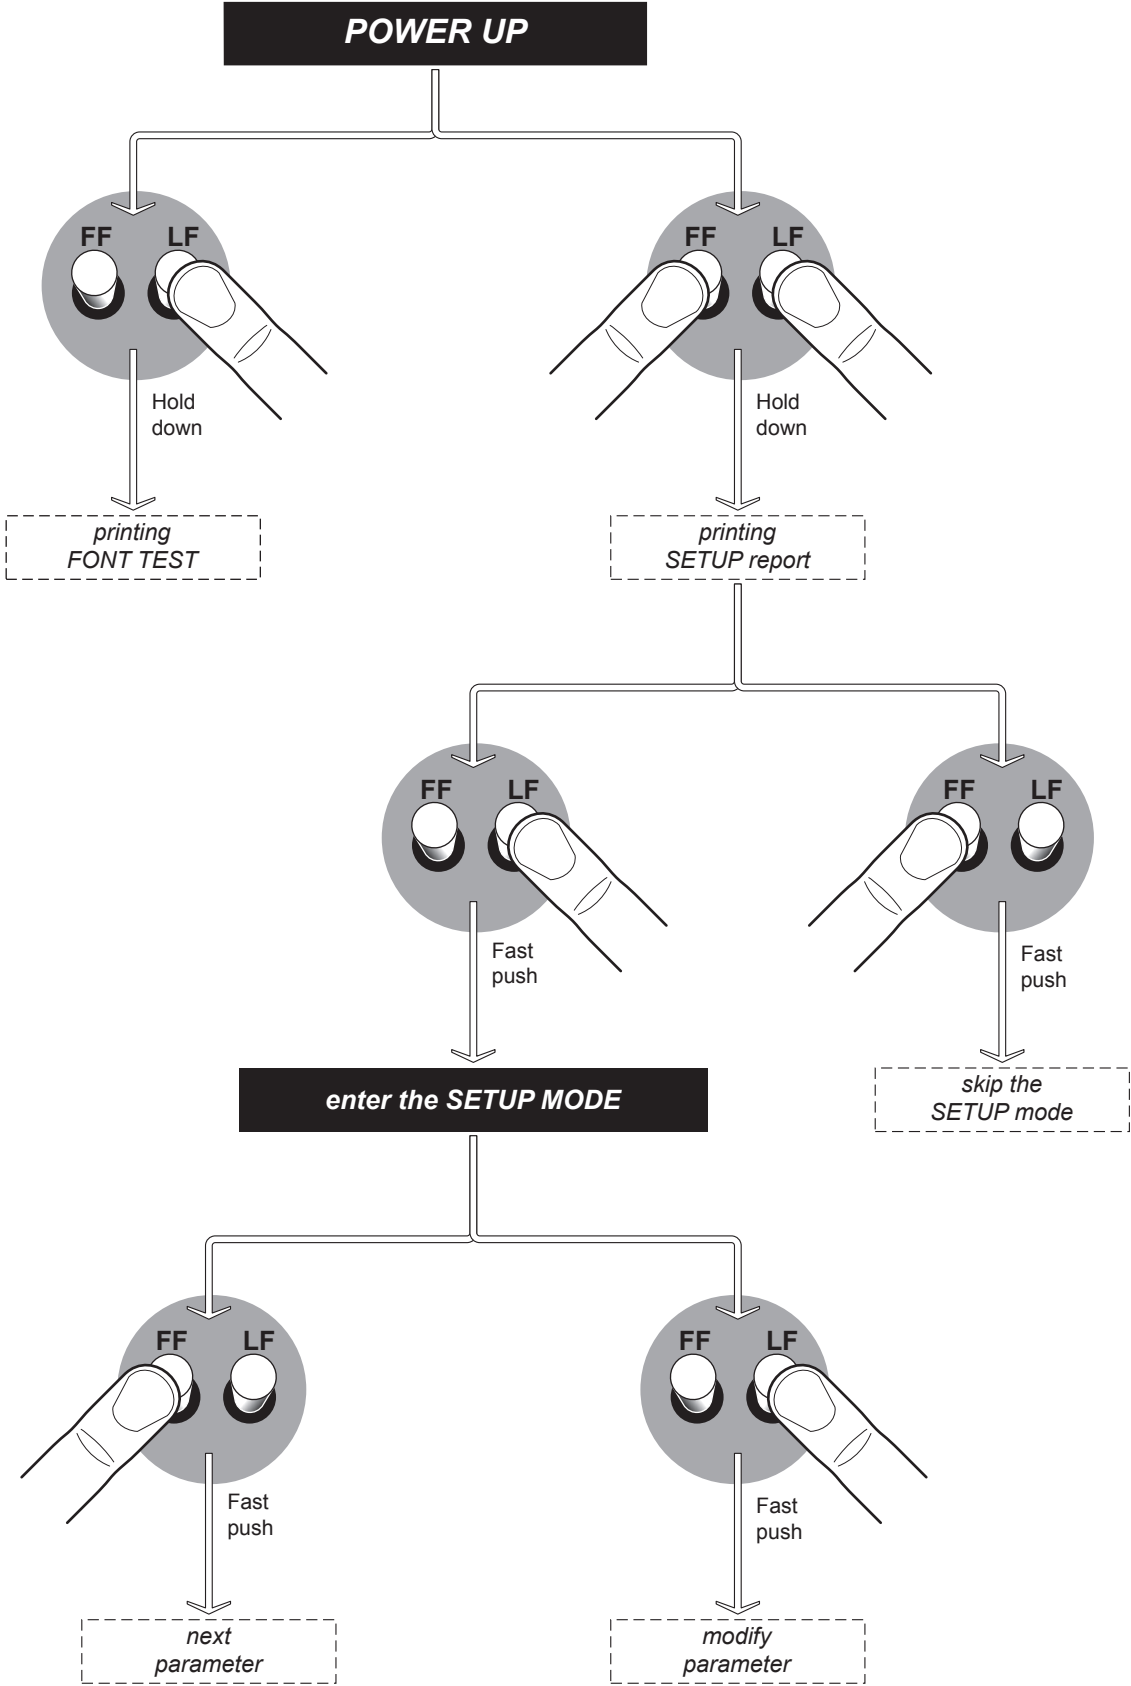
POWER UP

FF LF

Hold down

printing FONT TEST

FF LF

Hold down

printing SETUP report

FF LF

Fast push

enter the SETUP MODE

FF LF

Fast push

skip the SETUP mode

FF LF

Fast push

next parameter

FF LF

Fast push

modify parameter